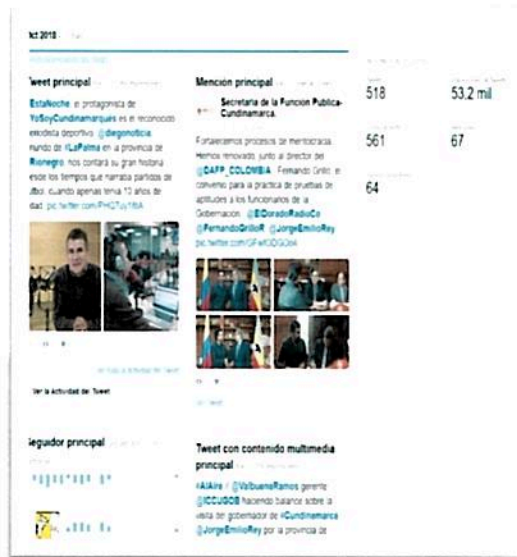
ct 2018

Tweet principal

EstaNoche el protagonista de YoSoyCundinamarqués es el reconocido enlodista deportivo @diegonoticia nundo de #LaPalma en la provincia de Rionegro nos contará su gran historia esde los tiempos que narraba partidos de útbol cuando apenas tenía 13 años de dad. pic.twitter.com/PHGTu1f8A

Ver la Actividad del Tweet

Mención principal

Secretaría de la Funcion Publica-Cundinamarca.

Fortalecemos procesos de meritocracia. Hemos renovado junto al director del @DAFP_COLOMBIA Fernando Grillo el convenio para la práctica de pruebas de aptitudes a los funcionarios de la Gobernación @ElDoradoRadioCo @FernandoGrilloR @JorgeEmilioRey pic.twitter.com/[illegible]

518

53.2 mil

561

67

64

Seguidor principal

Tweet con contenido multimedia principal

#AlAire / @ValbuenaRamos gerente @ICCUGOB haciendo balance sobre la visita del gobernador de #Cundinamarca @JorgeEmilioRey por la provincia de